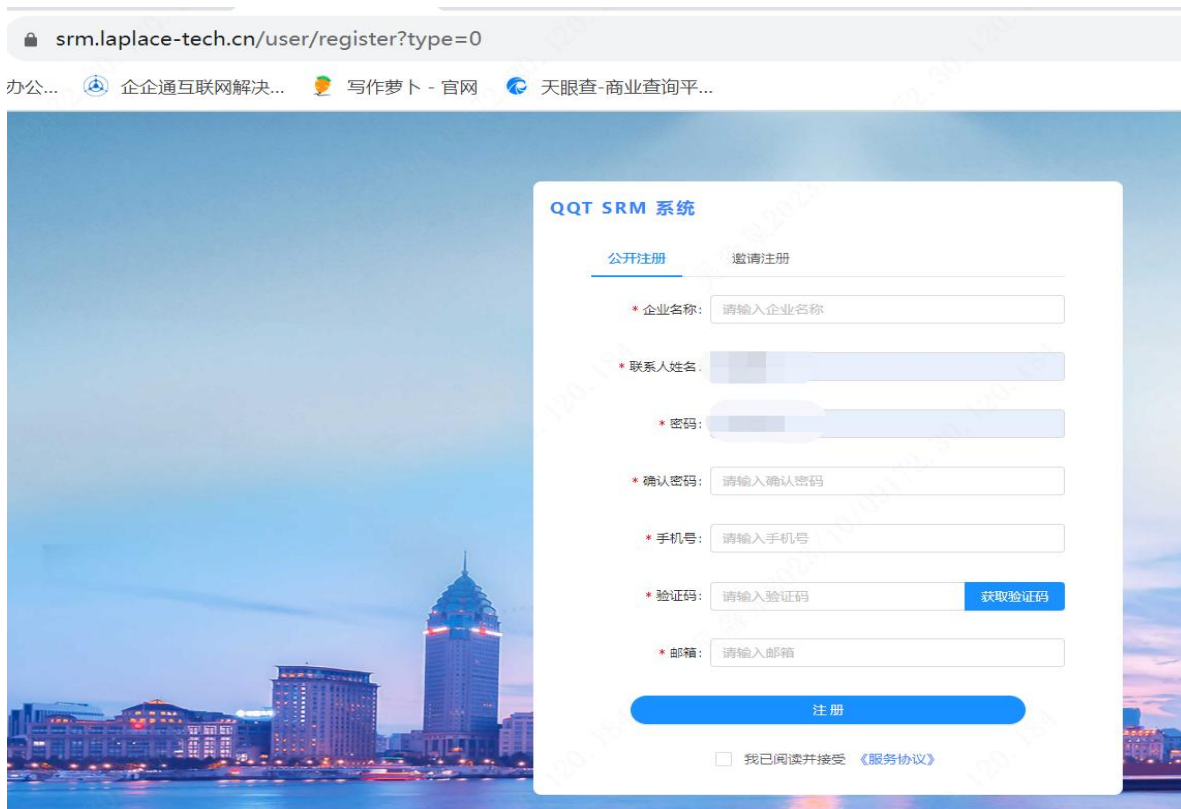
srm.laplace-tech.cn/user/register?type=0

办公... 企企通互联网解决... 写作萝卜 - 官网 天眼查-商业查询平...

QQT SRM 系统

公开注册 邀请注册

* 企业名称: 请输入企业名称

* 联系人姓名:

* 密码:

* 确认密码: 请输入确认密码

* 手机号: 请输入手机号

* 验证码: 请输入验证码 获取验证码

* 邮箱: 请输入邮箱

注册

我已阅读并接受 《服务协议》